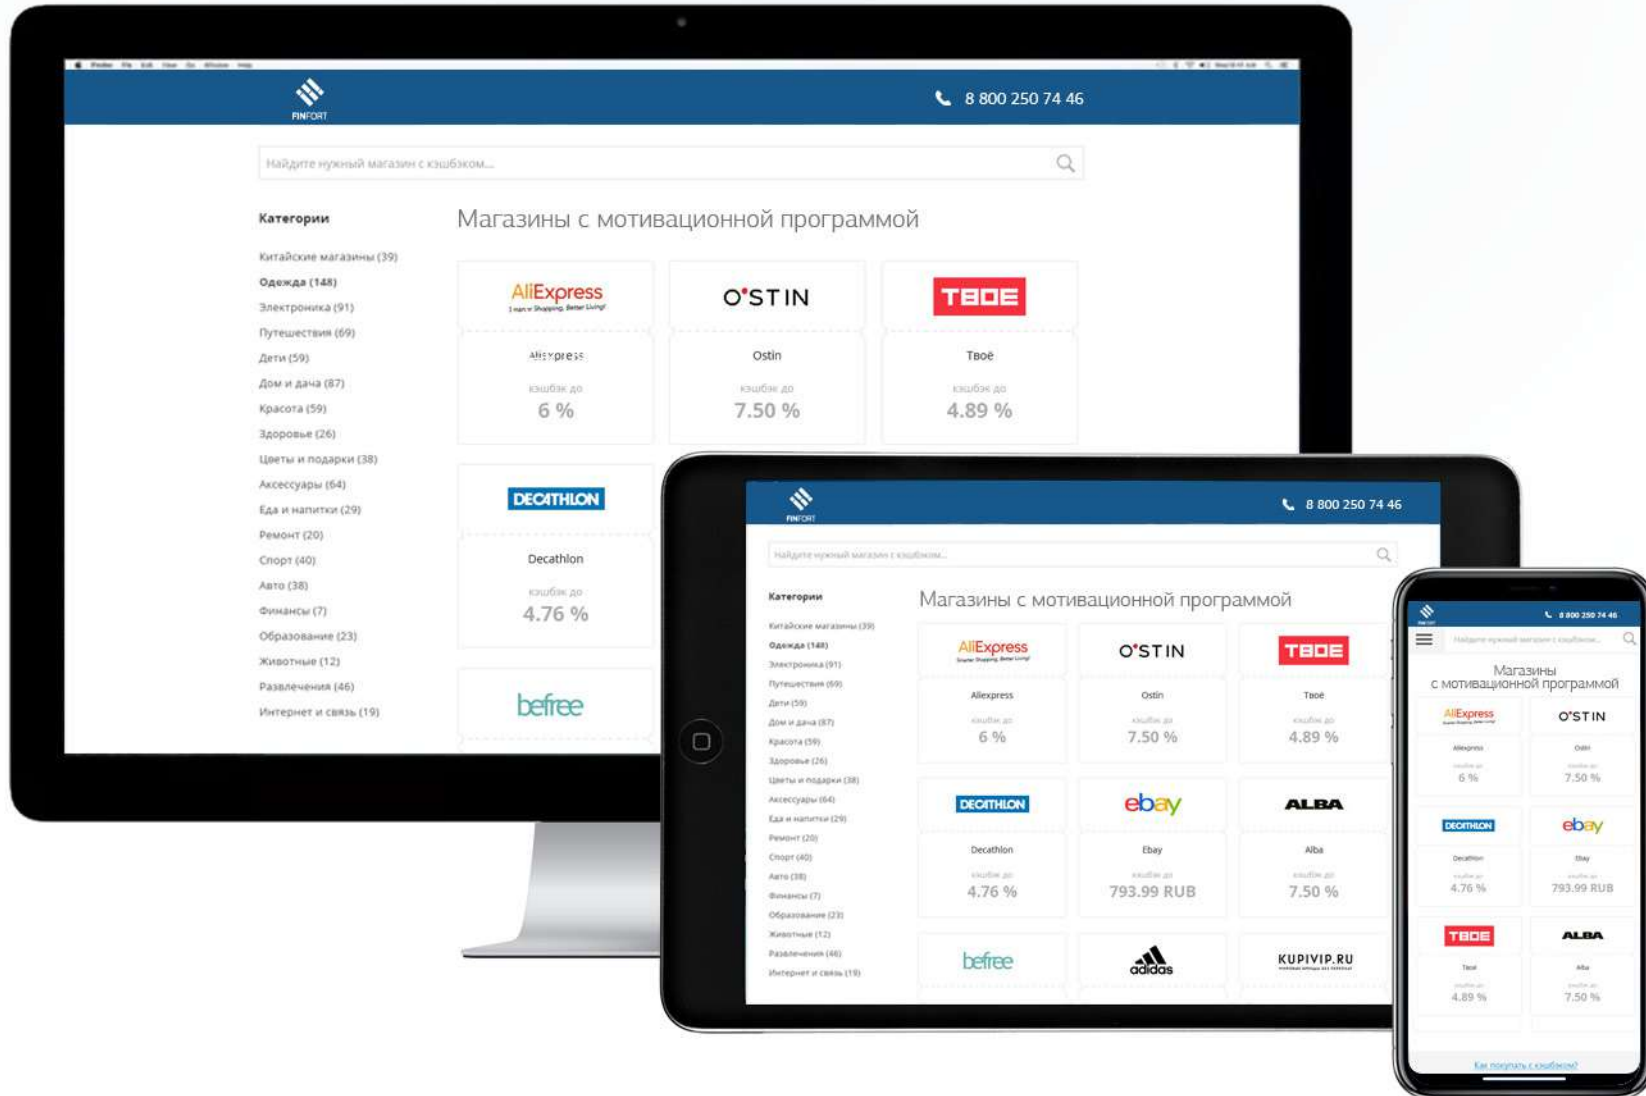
FINFORT

8 800 250 74 46

Найдите нужный магазин с кэшбэком...

Категории

Китайские магазины (39)
Одежда (148)
Электроника (91)
Путешествия (69)
Дети (59)
Дом и дача (87)
Красота (59)
Здоровье (26)
Цветы и подарки (38)
Аксессуары (64)
Еда и напитки (29)
Ремонт (20)
Спорт (40)
Авто (38)
Финансы (7)
Образование (23)
Животные (12)
Развлечения (46)
Интернет и связь (19)

Магазины с мотивационной программой

AliExpress
Aliexpress
кэшбэк до
6 %

O'STIN
Ostin
кэшбэк до
7.50 %

ТВОЕ
Твоё
кэшбэк до
4.89 %

DECATHLON
Decathlon
кэшбэк до
4.76 %

befree

FINFORT

8 800 250 74 46

Найдите нужный магазин с кэшбэком...

Категории

Китайские магазины (39)
Одежда (148)
Электроника (91)
Путешествия (69)
Дети (59)
Дом и дача (87)
Красота (59)
Здоровье (26)
Цветы и подарки (38)
Аксессуары (64)
Еда и напитки (29)
Ремонт (20)
Спорт (40)
Авто (38)
Финансы (7)
Образование (23)
Животные (12)
Развлечения (46)
Интернет и связь (19)

Магазины с мотивационной программой

AliExpress
Aliexpress
кэшбэк до
6 %

O'STIN
Ostin
кэшбэк до
7.50 %

ТВОЕ
Твоё
кэшбэк до
4.89 %

DECATHLON
Decathlon
кэшбэк до
4.76 %

ebay
Ebay
кэшбэк до
793.99 RUB

ALBA
Alba
кэшбэк до
7.50 %

befree

adidas

KUPIVIP.RU

8 800 250 74 46

Найдите нужный магазин с кэшбэком...

Магазины с мотивационной программой

AliExpress
Aliexpress
кэшбэк до
6 %

O'STIN
Ostin
кэшбэк до
7.50 %

DECATHLON
Decathlon
кэшбэк до
4.76 %

ebay
Ebay
кэшбэк до
793.99 RUB

ТВОЕ
Твоё
кэшбэк до
4.89 %

ALBA
Alba
кэшбэк до
7.50 %

Как получить с кэшбэком?